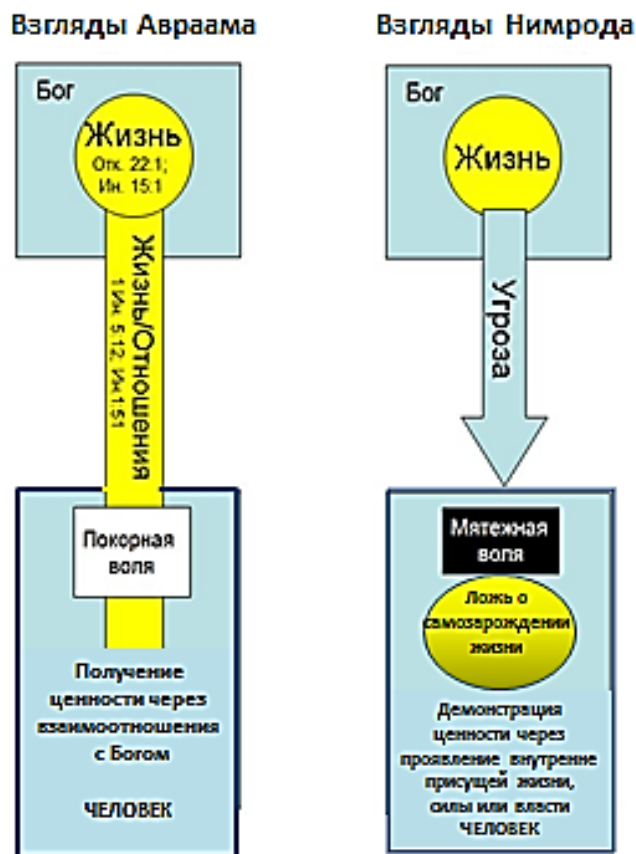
Взгляды Авраама

Бог

Жизнь
Отк. 22:1;
Ин. 15:1

Жизнь/Отношения
1Ин. 5:12, Ин.15:1

Покорная воля

Получение ценности через взаимоотношения с Богом

ЧЕЛОВЕК

Взгляды Нимрода

Бог

Жизнь

Угроза

Мятежная воля

Ложь о самозарождении жизни

Демонстрация ценности через проявление внутренне присущей жизни, силы или власти

ЧЕЛОВЕК